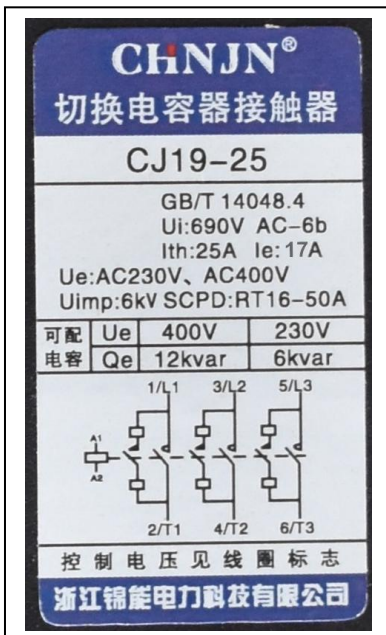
CHNJN®
切换电容器接触器
CJ19-25
GB/T 14048.4
Ui:690V AC-6b
Ith:25A Ie:17A
Ue:AC230V、AC400V
Uimp:6kV SCPD:RT16-50A

| 可配 | Ue | 400V | 230V |
|---|---|---|---|
| 电容 | Qe | 12kvar | 6kvar |

1/L1 3/L2 5/L3
A1
A2
2/T1 4/T2 6/T3
控制电压见线圈标志
浙江锦能电力科技有限公司